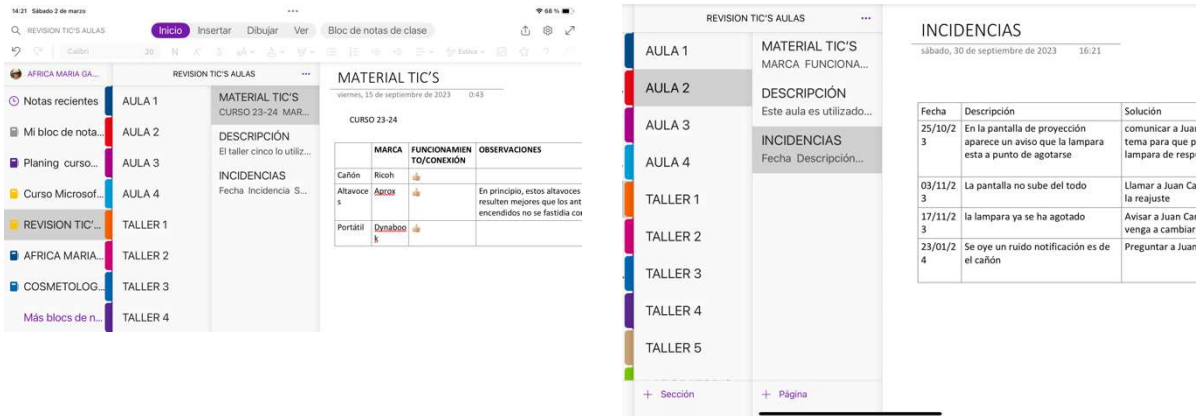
14:21 Sábado 2 de marzo
68 %

REVISION TIC'S AULAS
Inicio Insertar Dibujar Ver Bloc de notas de clase

Calibri 20 N K S

AFRICA MARIA GA...
REVISION TIC'S AULAS ...

Notas recientes
Mi bloc de nota...
Planing curso...
Curso Microsof...
REVISION TIC'...
AFRICA MARIA...
COSMETOLOG...
Más blocs de n...

AULA 1
AULA 2
AULA 3
AULA 4
TALLER 1
TALLER 2
TALLER 3
TALLER 4

MATERIAL TIC'S
CURSO 23-24 MAR...
DESCRIPCIÓN
El taller cinco lo utiliz...
INCIDENCIAS
Fecha Incidencia S...

MATERIAL TIC'S
viernes, 15 de septiembre de 2023 0:43

CURSO 23-24

| | MARCA | FUNCIONAMIENTO/CONEXIÓN | OBSERVACIONES |
|---|---|---|---|
| Cañón | Ricoh | 👍 | |
| Altavoces | Aprox | 👍 | En principio, estos altavoces resulten mejores que los ant encendidos no se fastidia cor |
| Portátil | Dynabook | 👍 | |

REVISION TIC'S AULAS ...

AULA 1
AULA 2
AULA 3
AULA 4
TALLER 1
TALLER 2
TALLER 3
TALLER 4
TALLER 5

MATERIAL TIC'S
MARCA FUNCIONA...
DESCRIPCIÓN
Este aula es utilizado...
INCIDENCIAS
Fecha Descripción...

+ Sección
+ Página

INCIDENCIAS
sábado, 30 de septiembre de 2023 16:21

| Fecha | Descripción | Solución |
|---|---|---|
| 25/10/23 | En la pantalla de proyección aparece un aviso que la lampara esta a punto de agotarse | comunicar a Juan tema para que p lampara de resp |
| 03/11/23 | La pantalla no sube del todo | Llamar a Juan Ca la reajuste |
| 17/11/23 | la lampara ya se ha agotado | Avisar a Juan Car venga a cambiar |
| 23/01/24 | Se oye un ruido notificación es de el cañón | Preguntar a Juan |